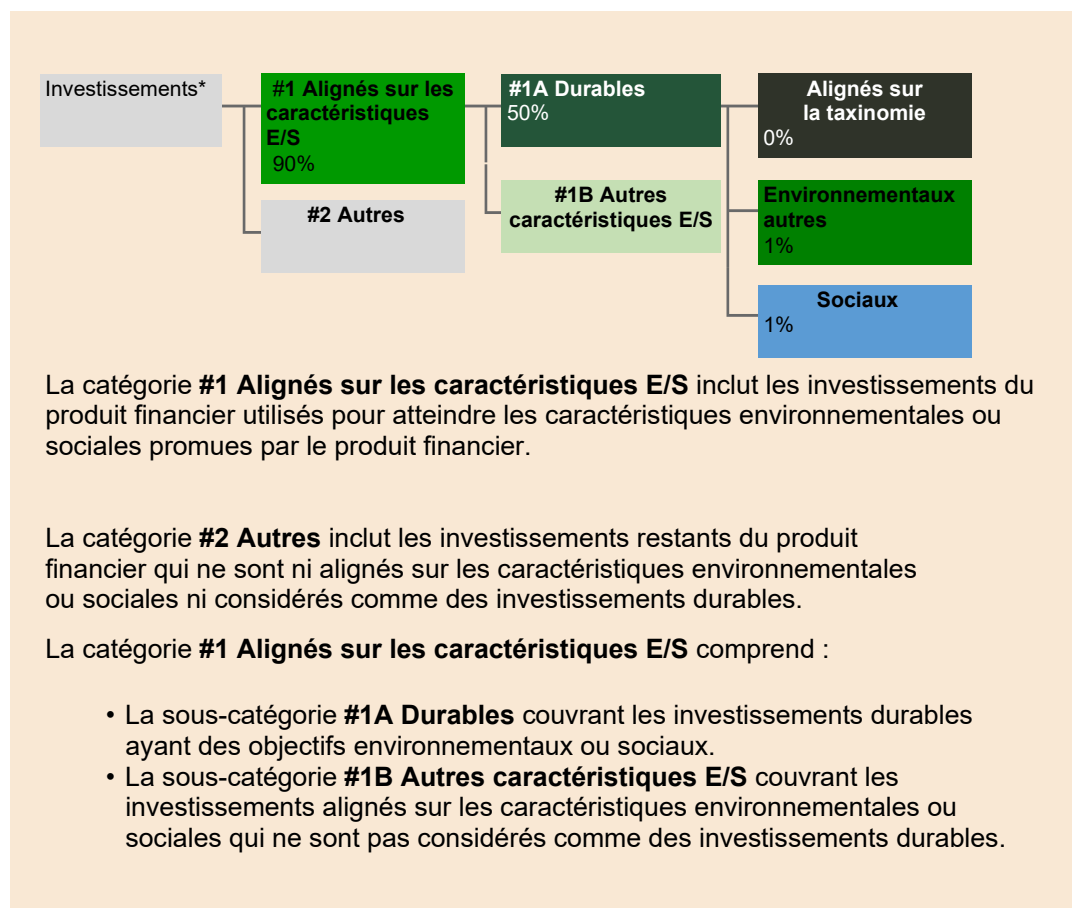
Investissements*

#1 Alignés sur les caractéristiques E/S
90%

#2 Autres

#1A Durables
50%

#1B Autres caractéristiques E/S

Alignés sur la taxinomie
0%

Environnementaux autres
1%

Sociaux
1%

La catégorie **#1 Alignés sur les caractéristiques E/S** inclut les investissements du produit financier utilisés pour atteindre les caractéristiques environnementales ou sociales promues par le produit financier.

La catégorie **#2 Autres** inclut les investissements restants du produit financier qui ne sont ni alignés sur les caractéristiques environnementales ou sociales ni considérés comme des investissements durables.

La catégorie **#1 Alignés sur les caractéristiques E/S** comprend :

• La sous-catégorie **#1A Durables** couvrant les investissements durables ayant des objectifs environnementaux ou sociaux.
• La sous-catégorie **#1B Autres caractéristiques E/S** couvrant les investissements alignés sur les caractéristiques environnementales ou sociales qui ne sont pas considérés comme des investissements durables.